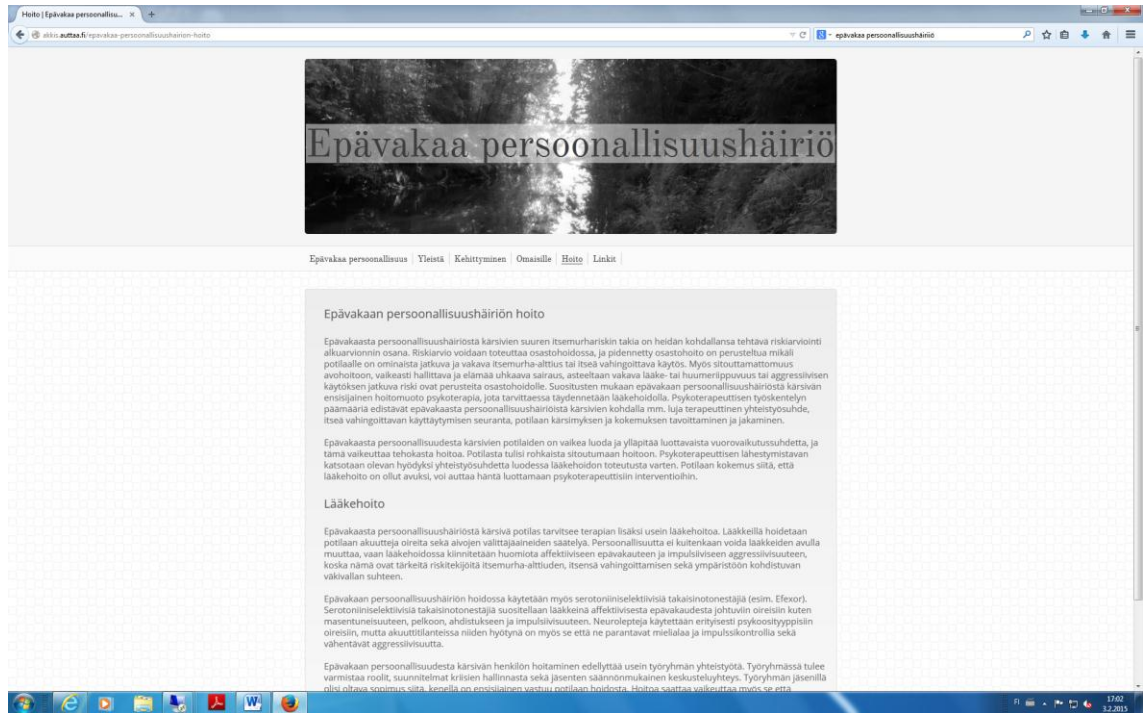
Hoito | Epävakaa persoonallisu... ×

akkio.auttaa.fi/epavakaa-persoonallisuushairion-hoito

epävakaa persoonallisuushäiriö

Epävakaa persoonallisuushäiriö

Epävakaa persoonallisuus | Yleistä | Kehittyminen | Omaisille | Hoito | Linkit

Epävakaan persoonallisuushäiriön hoito

Epävakaasta persoonallisuushäiriöstä kärsivien suuren itsemurhariskin takia on heidän kohdallansa tehtävä riskiarviointi alkuarvionnin osana. Riskiarvio voidaan toteuttaa osastohoidossa, ja pidennetty osastohoito on perusteltua mikäli potilaalle on ominaista jatkuva ja vakava itsemurha-alttius tai itseä vahingoittava käytös. Myös sitouttamattomuus avohoitoon, vaikeasti hallittava ja elämää uhkaava sairaus, asteeltaan vakava lääke- tai huumeriippuvuus tai aggressiivisen käytöksen jatkuva riski ovat perusteita osastohoidolle. Suositusten mukaan epävakaan persoonallisuushäiriöstä kärsivän ensisijainen hoitomuoto psykoterapia, jota tarvittaessa täydennetään lääkehoidolla. Psykoterapeuttisen työskentelyn päämääriä edistävät epävakaasta persoonallisuushäiriöstä kärsivien kohdalla mm. luja terapeuttinen yhteistyösuhde, itseä vahingoittavan käyttäytymisen seuranta, potilaan kärsimyksen ja kokemuksen tavoittaminen ja jakaminen.

Epävakaasta persoonallisuudesta kärsivien potilaiden on vaikea luoda ja ylläpitää luottavaista vuorovaikutussuhdetta, ja tämä vaikeuttaa tehokasta hoitoa. Potilasta tulisi rohkaista sitoutumaan hoitoon. Psykoterapeuttisen lähestymistavan katsotaan olevan hyödyksi yhteistyösuhdetta luodessa lääkehoidon toteutusta varten. Potilaan kokemus siitä, että lääkehoito on ollut avuksi, voi auttaa häntä luottamaan psykoterapeuttisiin interventioihin.

Lääkehoito

Epävakaasta persoonallisuushäiriöstä kärsivä potilas tarvitsee terapian lisäksi usein lääkehoitoa. Lääkkeillä hoidetaan potilaan akuutteja oireita sekä aivojen välittäjäaineiden säätelyä. Persoonallisuutta ei kuitenkaan voida lääkkeiden avulla muuttaa, vaan lääkehoidossa kiinnitetään huomiota affektiiviseen epävakauteen ja impulsiiviseen aggressiivisuuteen, koska nämä ovat tärkeitä riskitekijöitä itsemurha-alttiuden, itsensä vahingoittamisen sekä ympäristöön kohdistuvan väkivallan suhteen.

Epävakaan persoonallisuushäiriön hoidossa käytetään myös serotoniiniselektiivisiä takaisinotonestäjiä (esim. Efexor). Serotoniiniselektiivisiä takaisinotonestäjiä suositellaan lääkkeinä affektiivisesta epävakaudesta johtuviin oireisiin kuten masentuneisuuteen, pelkoon, ahdistukseen ja impulsiivisuuteen. Neuroleptejä käytettään erityisesti psykoosityyppisiin oireisiin, mutta akuuttitilanteissa niiden hyötynä on myös se että ne parantavat mielialaa ja impulssikontrollia sekä vähentävät aggressiivisuutta.

Epävakaan persoonallisuudesta kärsivän henkilön hoitaminen edellyttää usein työryhmän yhteistyötä. Työryhmässä tulee varmistaa roolit, suunnitelmat kriisien hallinnassa sekä jäsenten säännönmukainen keskusteluyhteys. Työryhmän jäsenillä olisi oltava sopimus siitä, kenellä on ensisijainen vastuu potilaan hoidosta. Hoitoa saattaa vaikeuttaa myös se että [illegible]

FI 17:02 3.2.2015